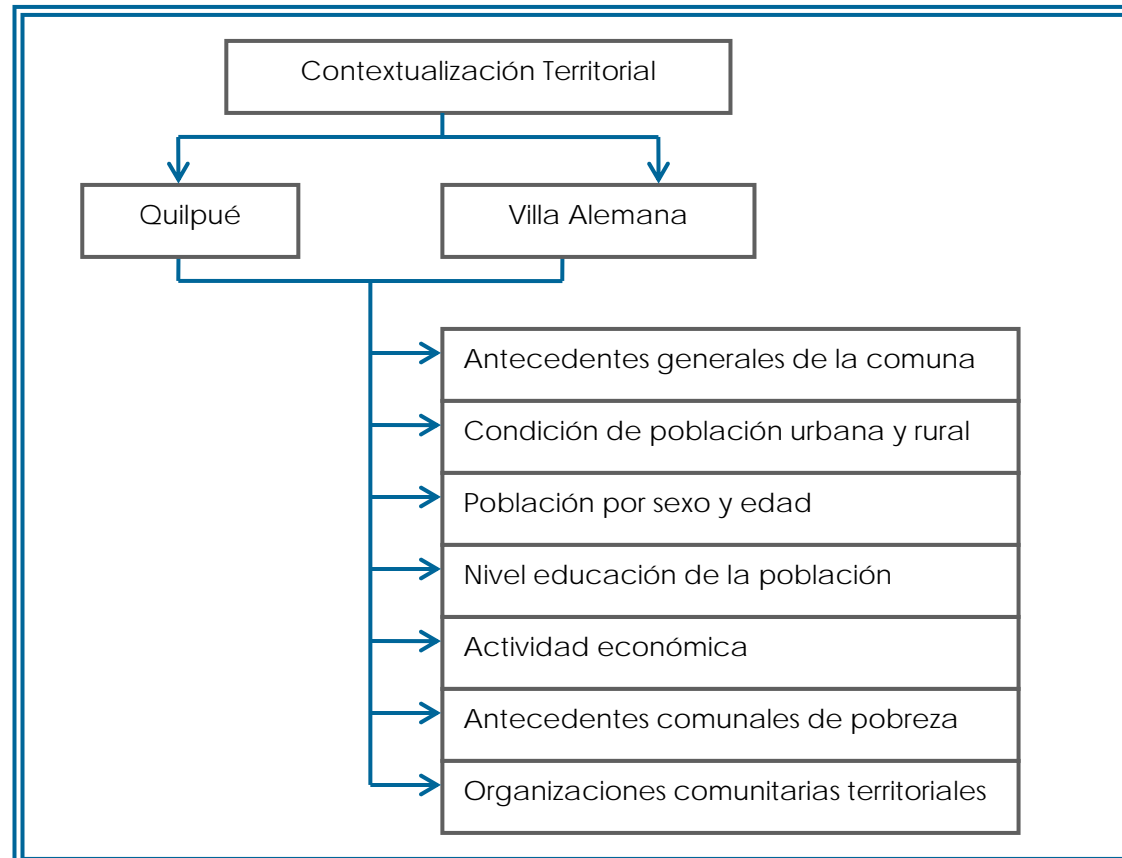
Contextualización Territorial

Quilpué

Villa Alemana

Antecedentes generales de la comuna

Condición de población urbana y rural

Población por sexo y edad

Nivel educación de la población

Actividad económica

Antecedentes comunales de pobreza

Organizaciones comunitarias territoriales